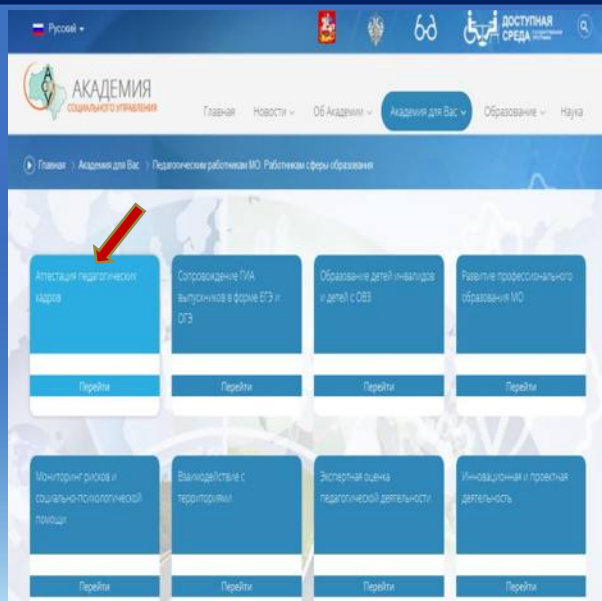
Русский

ДОСТУПНАЯ СРЕДА

АКАДЕМИЯ СОЦИАЛЬНОГО УПРАВЛЕНИЯ

Главная Новости Об Академии Академия для Вас Образование Наука

Главная > Академия для Вас > Педагогическим работникам МО. Работникам сферы образования

Аттестация педагогических кадров
Перейти

Сопровождение ГИА выпускников в форме ЕГЭ и ОГЭ
Перейти

Образование детей инвалидов и детей с ОВЗ
Перейти

Развитие профессионального образования МО
Перейти

Мониторинг рисков и социально-психологической помощи
Перейти

Взаимодействие с территориями
Перейти

Экспертная оценка педагогической деятельности
Перейти

Инновационная и проектная деятельность
Перейти